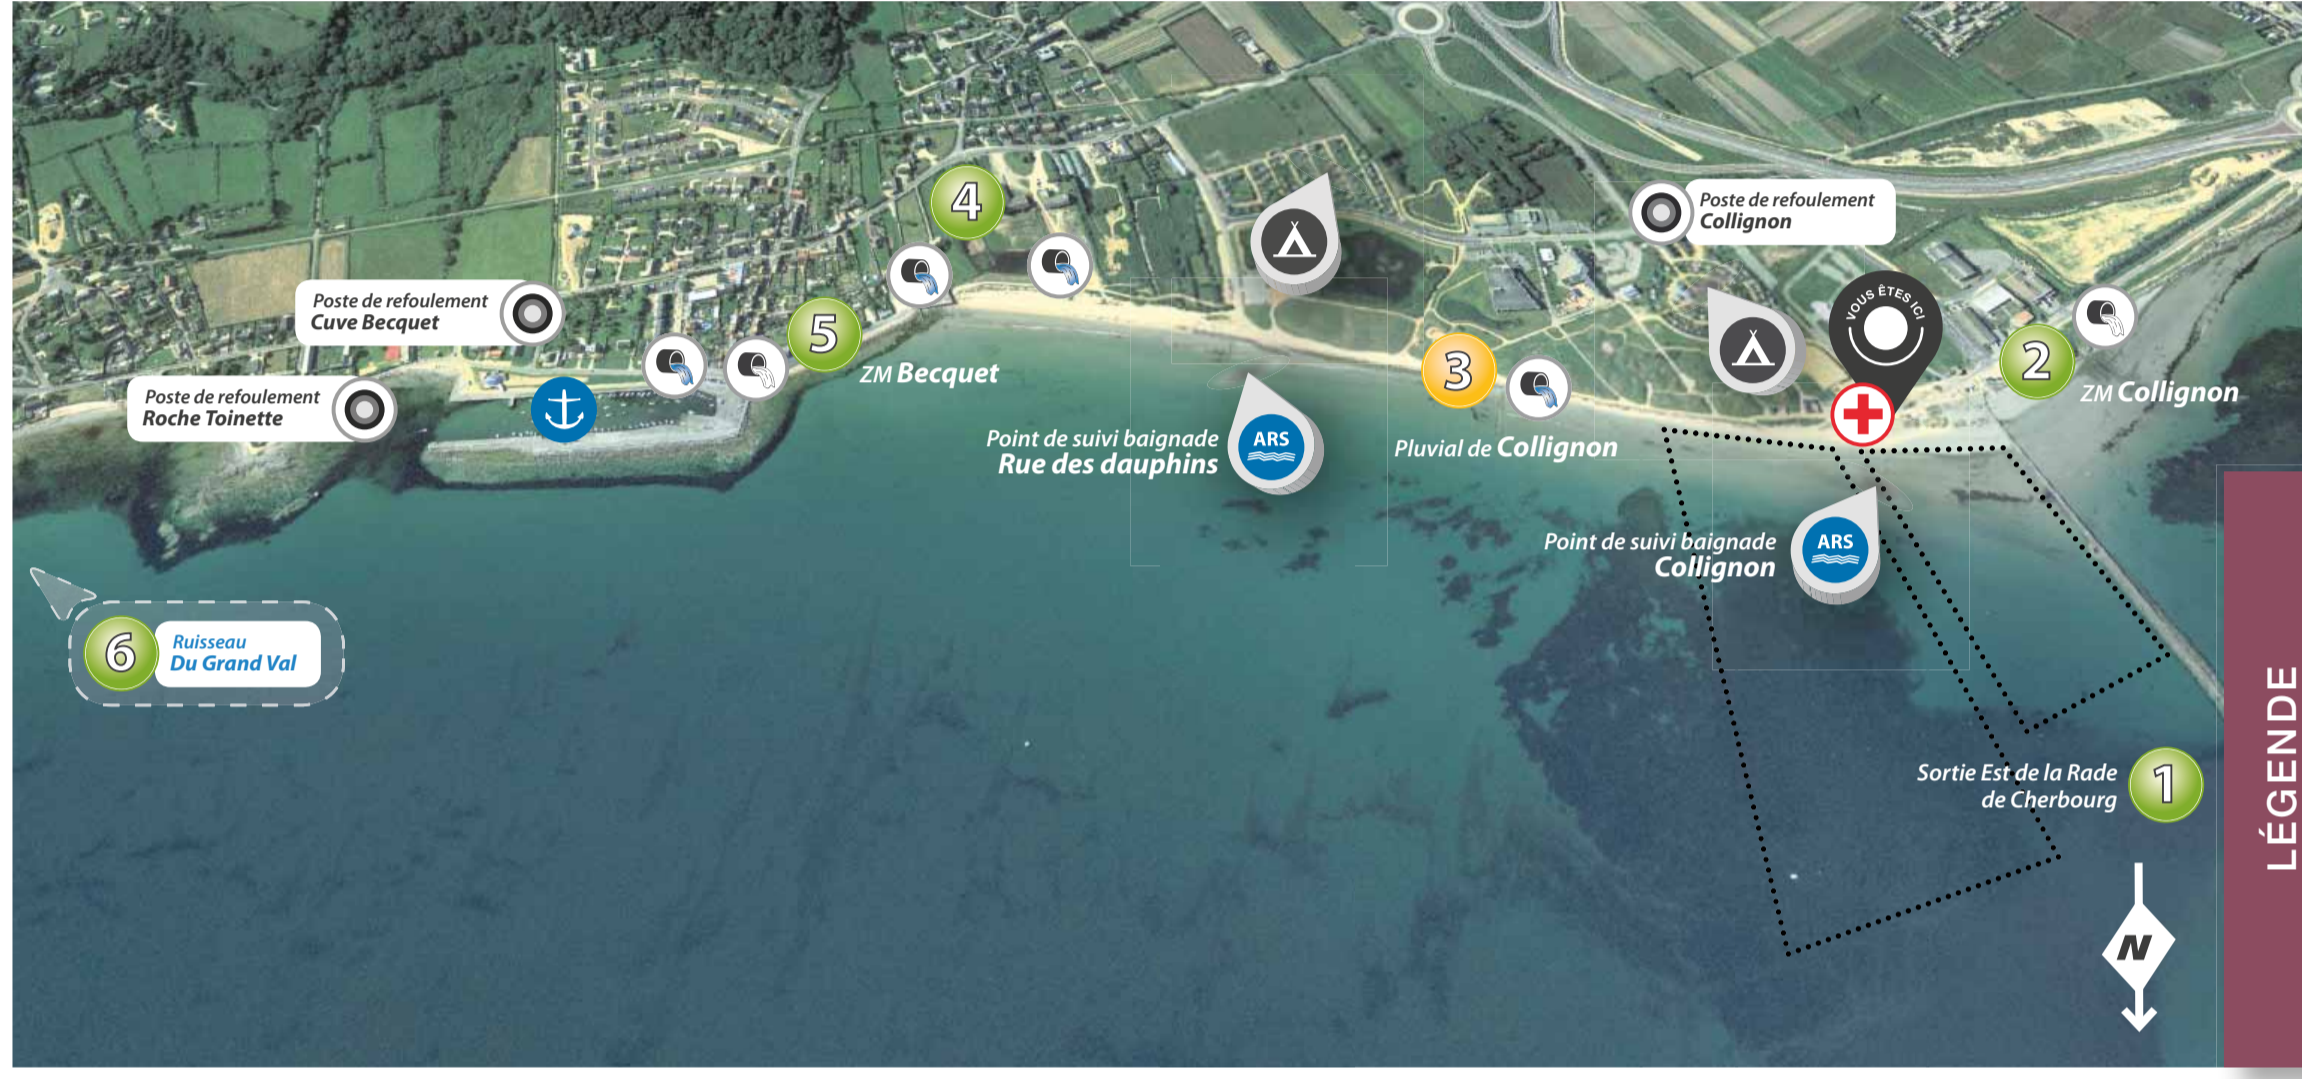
4

Poste de refoulement
Collignon

Poste de refoulement
Cuve Becquet

5

ZM Becquet

3

VOUS ÊTES ICI

2

ZM Collignon

Poste de refoulement
Roche Toinette

Point de suivi baignade
Rue des dauphins

ARS

Pluvial de Collignon

Point de suivi baignade
Collignon

ARS

6
Ruisseau
Du Grand Val

Sortie Est de la Rade
de Cherbourg

1

N

LÉGENDE